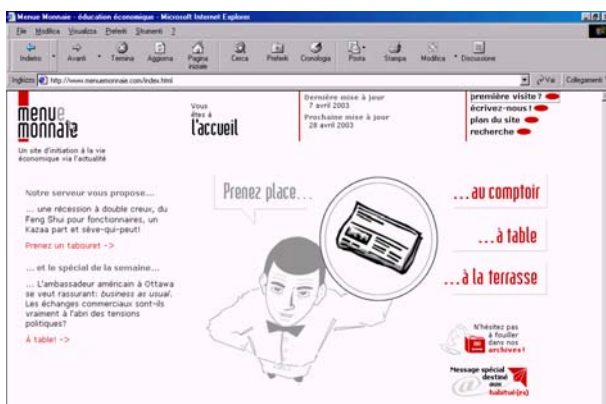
Menue Monnaie - éducation économique - Microsoft Internet Explorer

File Modifica Visualizza Preferiti Strumenti ?

Indietro Avanti Termina Aggiorna Pagina iniziale Cerca Preferiti Cronologia Posta Stampa Modifica Discussione

Indirizzo http://www.menuemonnaie.com/index.html

Vai Collegamenti

menue monnaie

Un site d'initiation à la vie économique via l'actualité

Vous êtes à l'accueil

Dernière mise à jour 7 avril 2003

Prochaine mise à jour 28 avril 2003

première visite?

écrivez-nous!

plan du site

recherche

Notre serveur vous propose...

... une récession à double creux, du Feng Shui pour fonctionnaires, un Kazaa part et sève-qui-peut!

Prenez un tabouret ->

... et le spécial de la semaine...

... L'ambassadeur américain à Ottawa se veut rassurant: business as usual. Les échanges commerciaux sont-ils vraiment à l'abri des tensions politiques?

À table! ->

Prenez place...

...au comptoir

...à table

...à la terrasse

N'hésitez pas à fouiller dans nos archives!

Message spécial destiné aux habitué(es)